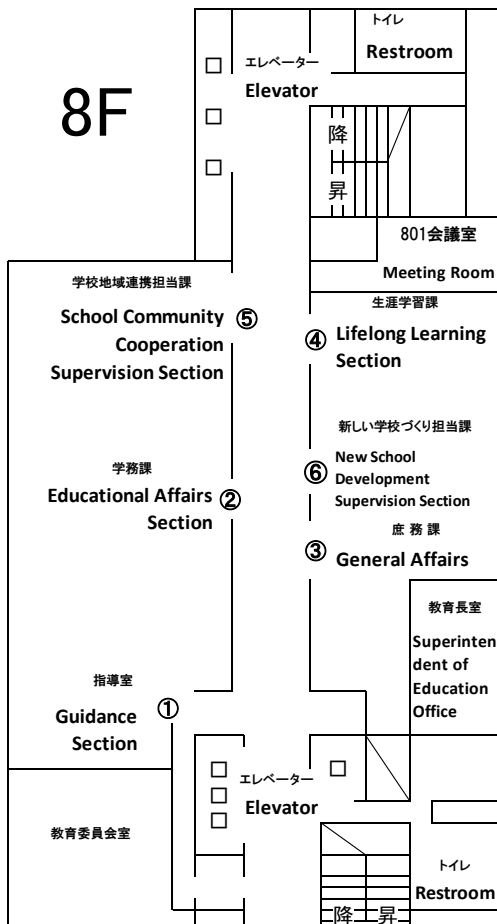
8F

トイレ
Restroom

エレベーター
Elevator

降
昇

801会議室
Meeting Room

学校地域連携担当課
School Community ⑤ Cooperation Supervision Section

生涯学習課
④ Lifelong Learning Section

新しい学校づくり担当課
⑥ New School Development Supervision Section

学務課
Educational Affairs ② Section

庶務課
③ General Affairs

教育長室
Superintendent of Education Office

指導室
Guidance ① Section

エレベーター
Elevator

教育委員会室

トイレ
Restroom

降 昇